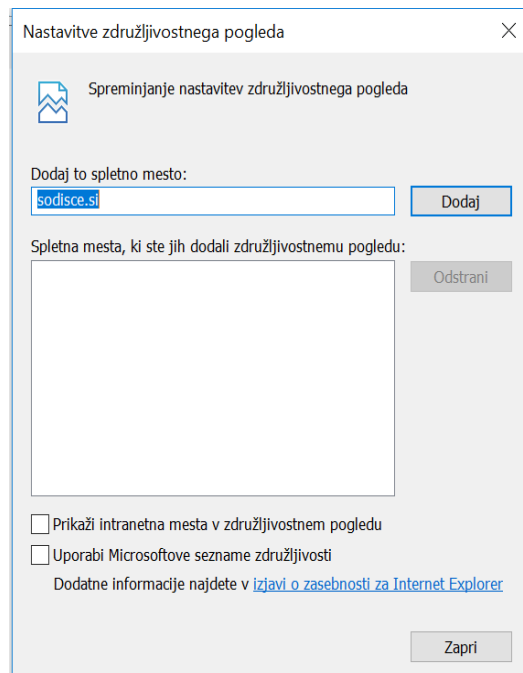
Nastavitve združljivostnega pogleda

Spreminjanje nastavitev združljivostnega pogleda

Dodaj to spletno mesto:

sodisce.si

Dodaj

Spletna mesta, ki ste jih dodali združljivostnemu pogledu:

Odstrani

Prikaži intranetna mesta v združljivostnem pogledu

Uporabi Microsoftove sezname združljivosti

Dodatne informacije najdete v izjavi o zasebnosti za Internet Explorer

Zapri